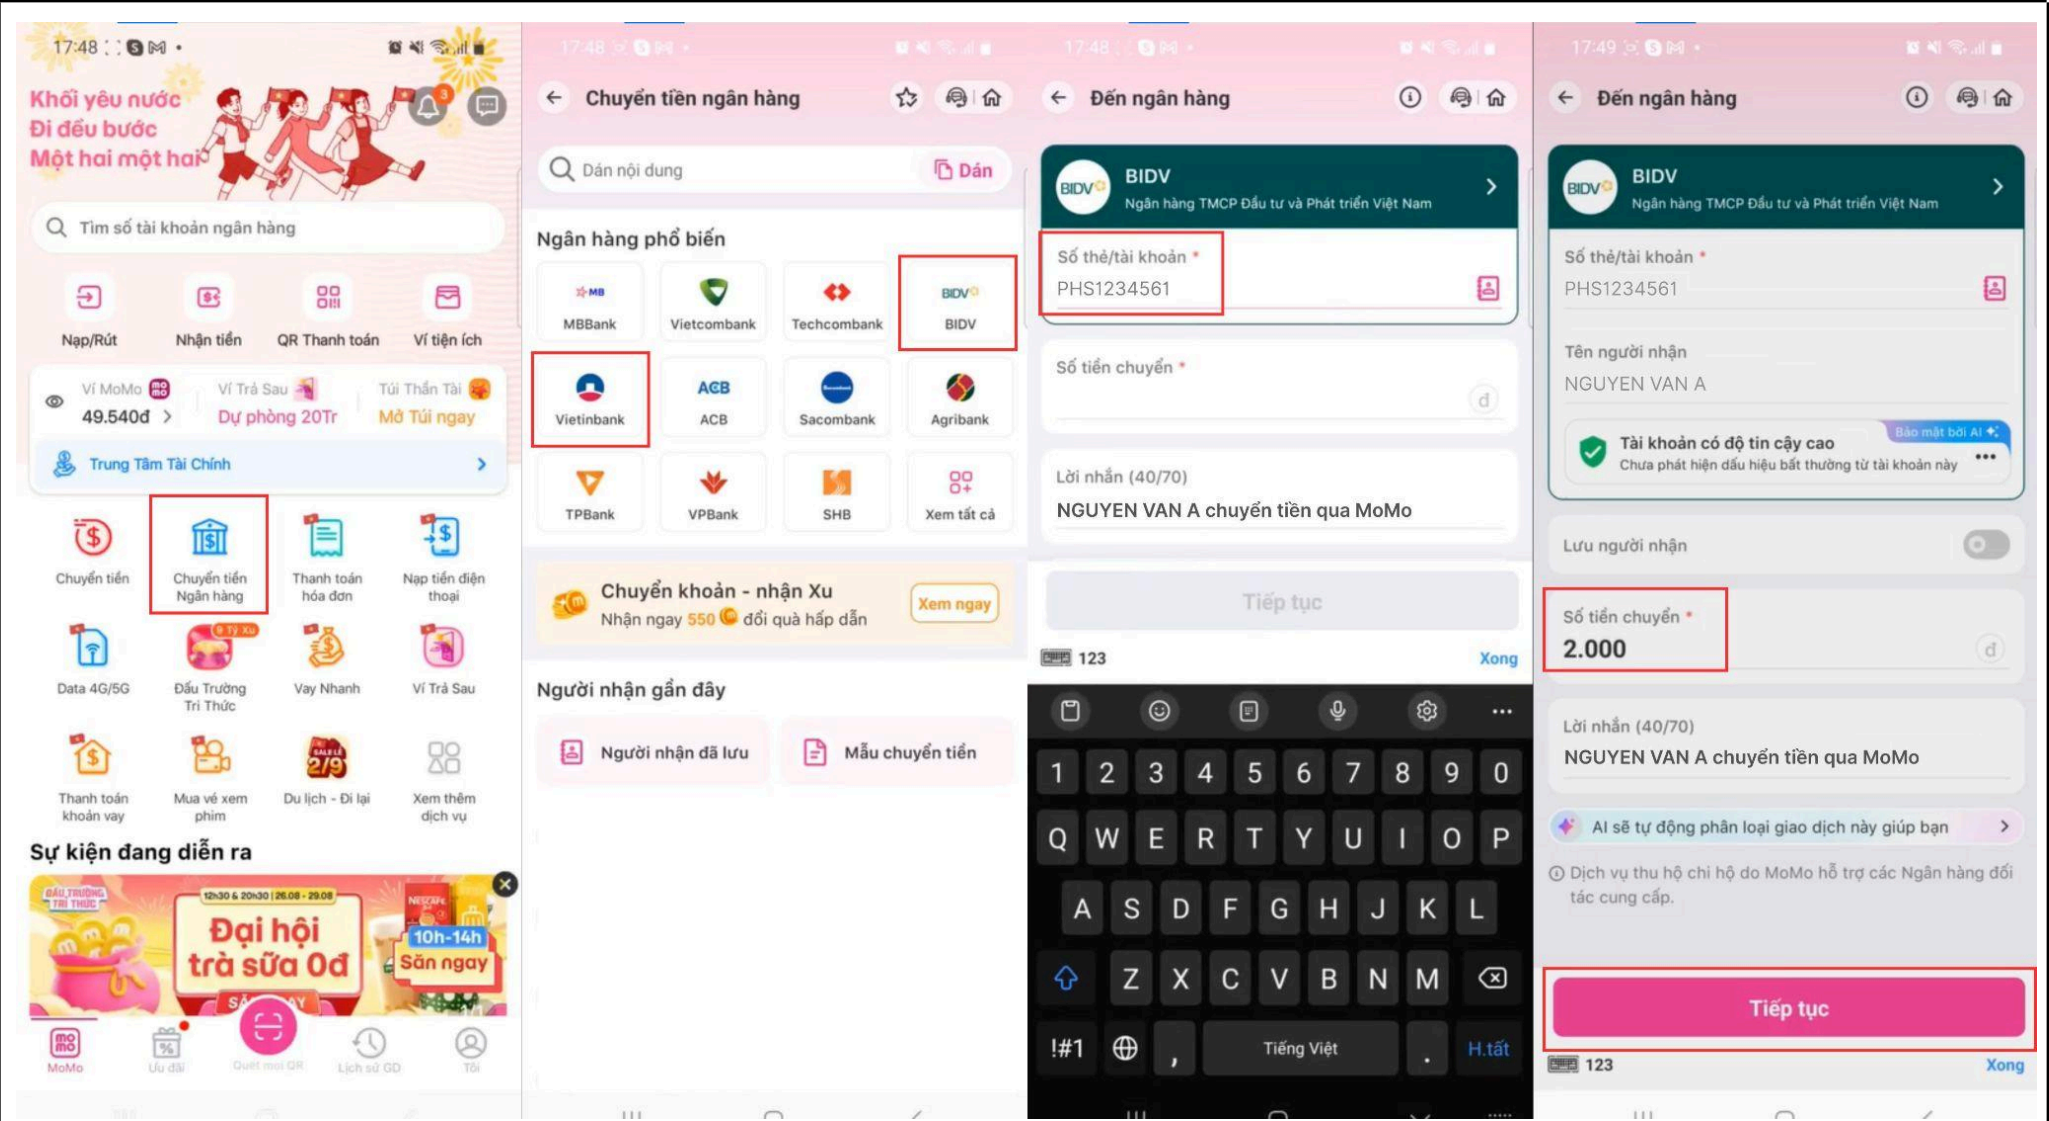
17:48

Khối yêu nước
Đi đều bước
Một hai một hai

3

Tìm số tài khoản ngân hàng

Nạp/Rút
Nhận tiền
QR Thanh toán
Ví tiện ích

Ví MoMo
49.540đ
Ví Trả Sau
Dự phòng 20Tr
Túi Thần Tài
Mở Túi ngay

Trung Tâm Tài Chính

Chuyển tiền
Chuyển tiền Ngân hàng
Thanh toán hóa đơn
Nạp tiền điện thoại
Data 4G/5G
Đấu Trường Tri Thức
Vay Nhanh
Ví Trả Sau
Thanh toán khoản vay
Mua vé xem phim
Du lịch - Đi lại
Xem thêm dịch vụ

Sự kiện đang diễn ra

Đại hội trà sữa 0đ
10h-14h
Săn ngay

MoMo
Ưu đãi
Quét mọi QR
Lịch sử GD
Tôi

17:48

Chuyển tiền ngân hàng

Dán nội dung
Dán

Ngân hàng phổ biến

MBBank
Vietcombank
Techcombank
BIDV
Vietinbank
ACB
Sacombank
Agribank
TPBank
VPBank
SHB
Xem tất cả

Chuyển khoản - nhận Xu
Nhận ngay 550 đổi quà hấp dẫn
Xem ngay

Người nhận gần đây

Người nhận đã lưu
Mẫu chuyển tiền

17:48

Đến ngân hàng

BIDV
Ngân hàng TMCP Đầu tư và Phát triển Việt Nam

Số thẻ/tài khoản *
PHS1234561

Số tiền chuyển *
đ

Lời nhắn (40/70)
NGUYEN VAN A chuyển tiền qua MoMo

Tiếp tục

123
Xong

1 2 3 4 5 6 7 8 9 0
Q W E R T Y U I O P
A S D F G H J K L
Z X C V B N M
!#1 , Tiếng Việt . H.tất

17:49

Đến ngân hàng

BIDV
Ngân hàng TMCP Đầu tư và Phát triển Việt Nam

Số thẻ/tài khoản *
PHS1234561

Tên người nhận
NGUYEN VAN A

Bảo mật bởi AI
Tài khoản có độ tin cậy cao
Chưa phát hiện dấu hiệu bất thường từ tài khoản này

Lưu người nhận

Số tiền chuyển *
2.000
đ

Lời nhắn (40/70)
NGUYEN VAN A chuyển tiền qua MoMo

AI sẽ tự động phân loại giao dịch này giúp bạn

Dịch vụ thu hộ chi hộ do MoMo hỗ trợ các Ngân hàng đối tác cung cấp.

Tiếp tục

123
Xong